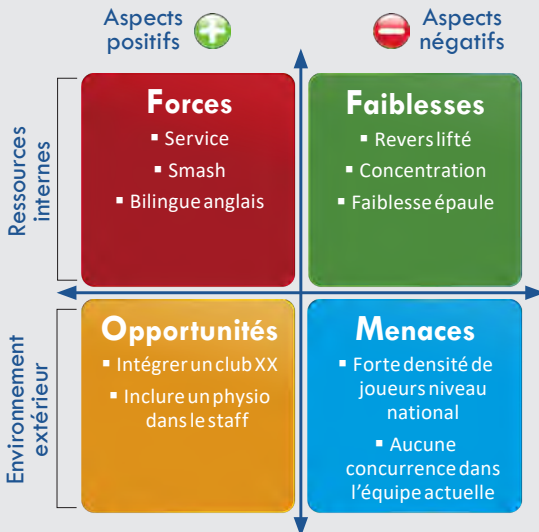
Aspects positifs

Aspects négatifs

Ressources internes

Environnement extérieur

Forces
▪ Service
▪ Smash
▪ Bilingue anglais

Faiblesses
▪ Revers lifté
▪ Concentration
▪ Faiblesse épaule

Opportunités
▪ Intégrer un club XX
▪ Inclure un physio dans le staff

Menaces
▪ Forte densité de joueurs niveau national
▪ Aucune concurrence dans l'équipe actuelle